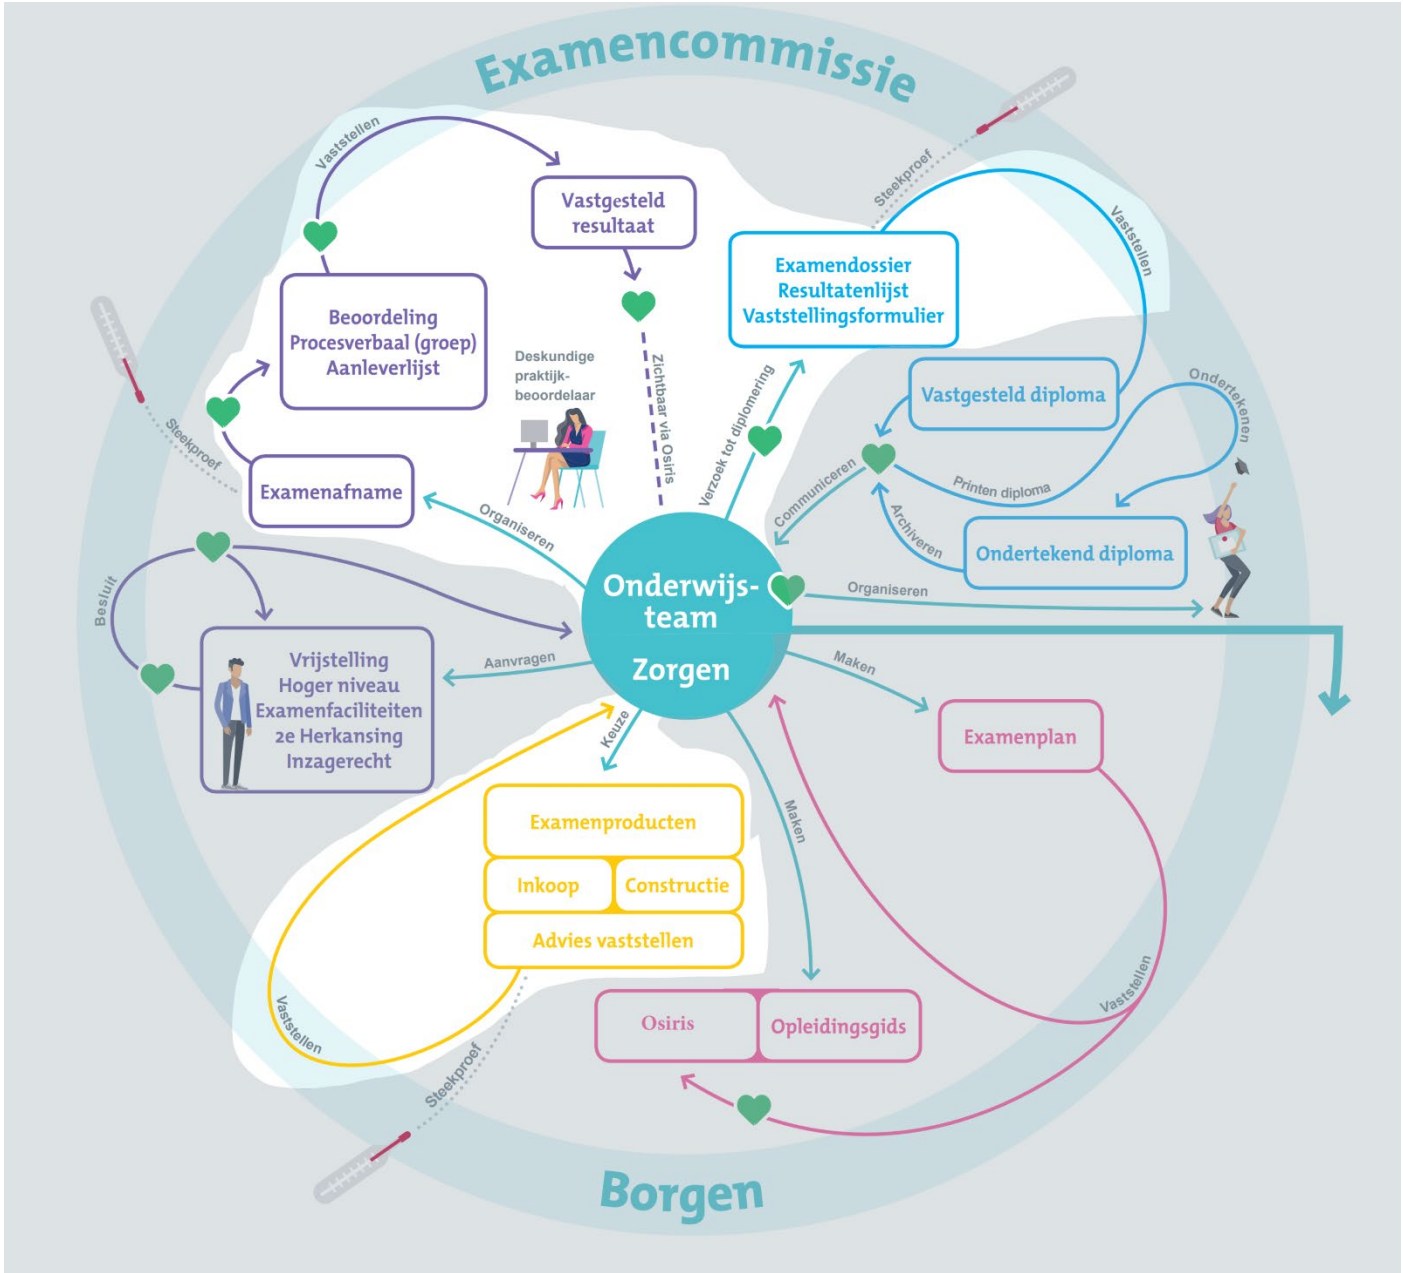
Examencommissie

Vaststellen

Vastgesteld resultaat

Steekproef

Vaststellen

Examendossier
Resultatenlijst
Vaststellingsformulier

Beoordeling
Procesverbaal (groep)
Aanleverlijst

Deskundige praktijkbeoordelaar

Zichtbaar via Osiris

Verzoek tot diplomering

Vastgesteld diploma

Ondertekenen

Steekproef

Examenafname

Organiseren

Communiceren

Printen diploma

Archiveren

Ondertekend diploma

Besluit

Onderwijsteam

Organiseren

Zorgen

Vrijstelling
Hoger niveau
Examenfaciliteiten
2e Herkansing
Inzagerecht

Aanvragen

Maken

Keuze

Examenplan

Maken

Examenproducten

Inkoop

Constructie

Advies vaststellen

Vaststellen

Vaststellen

Osiris

Opleidingsgids

Steekproef

Borgen